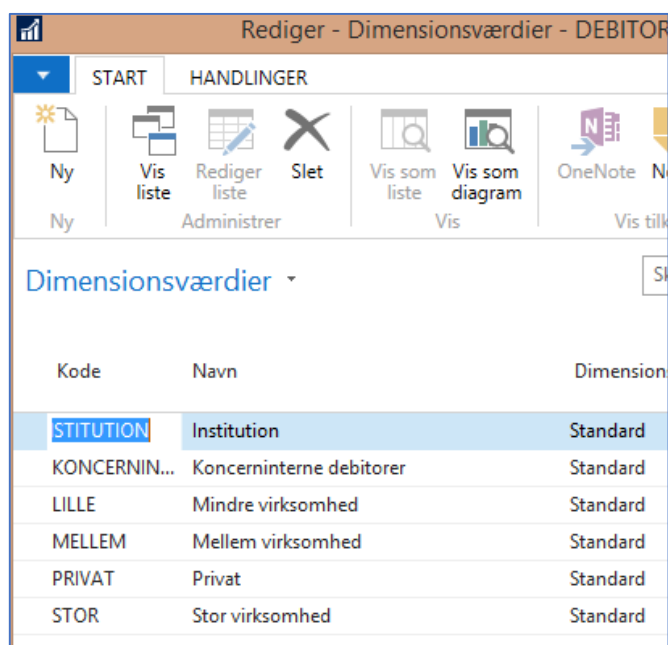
Rediger - Dimensionsværdier - DEBITOR

START HANDLINGER

Ny
Ny

Vis liste
Rediger liste
Slet
Administrer

Vis som liste
Vis som diagram
Vis

OneNote
N
Vis tilk

Dimensionsværdier

Sk

| Kode | Navn | Dimension |
|---|---|---|
| STITUTION | Institution | Standard |
| KONCERNIN... | Koncerninterne debitorer | Standard |
| LILLE | Mindre virksomhed | Standard |
| MELLEM | Mellem virksomhed | Standard |
| PRIVAT | Privat | Standard |
| STOR | Stor virksomhed | Standard |